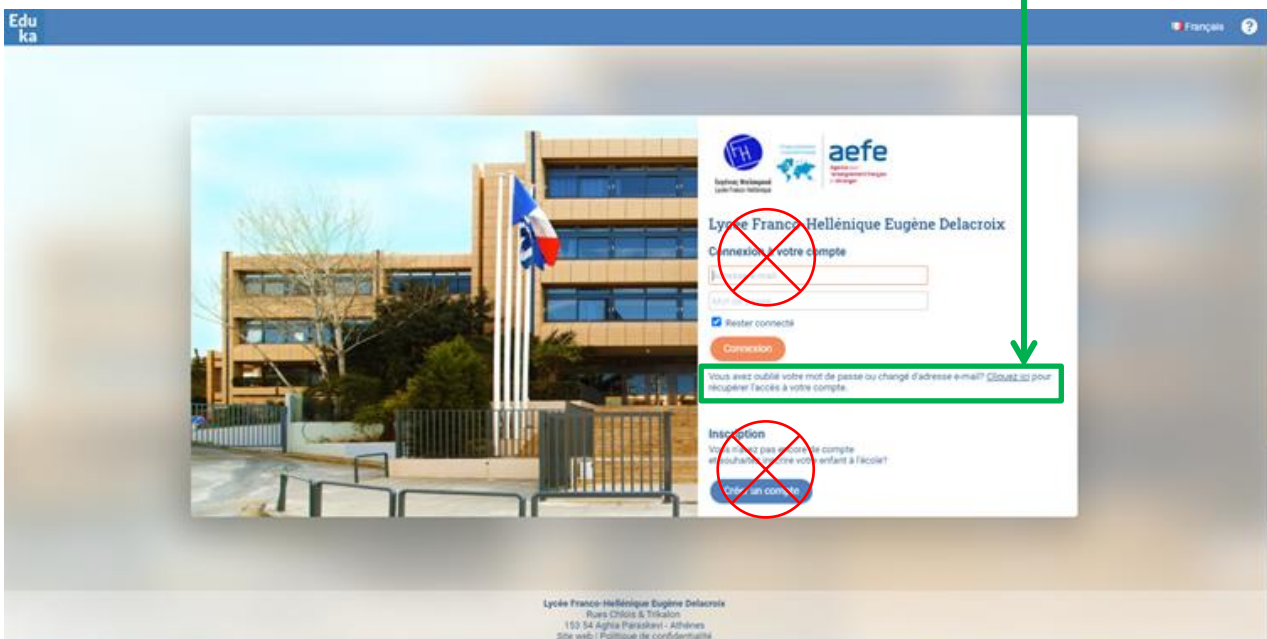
Edu ka

Français ?

aefe

Lycée Franco-Hellénique Eugène Delacroix

Connexion à votre compte

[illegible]

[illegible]

Rester connecté

Connexion

Vous avez oublié votre mot de passe ou changé d'adresse e-mail? Cliquez ici pour récupérer l'accès à votre compte.

Inscription

Vous n'avez pas encore de compte et souhaitez inscrire votre enfant à l'école?

Créer un compte

Lycée Franco-Hellénique Eugène Delacroix
Rues Chlois & Trikalon
153 54 Aghia Paraskevi - Athènes
Site web | Politique de confidentialité